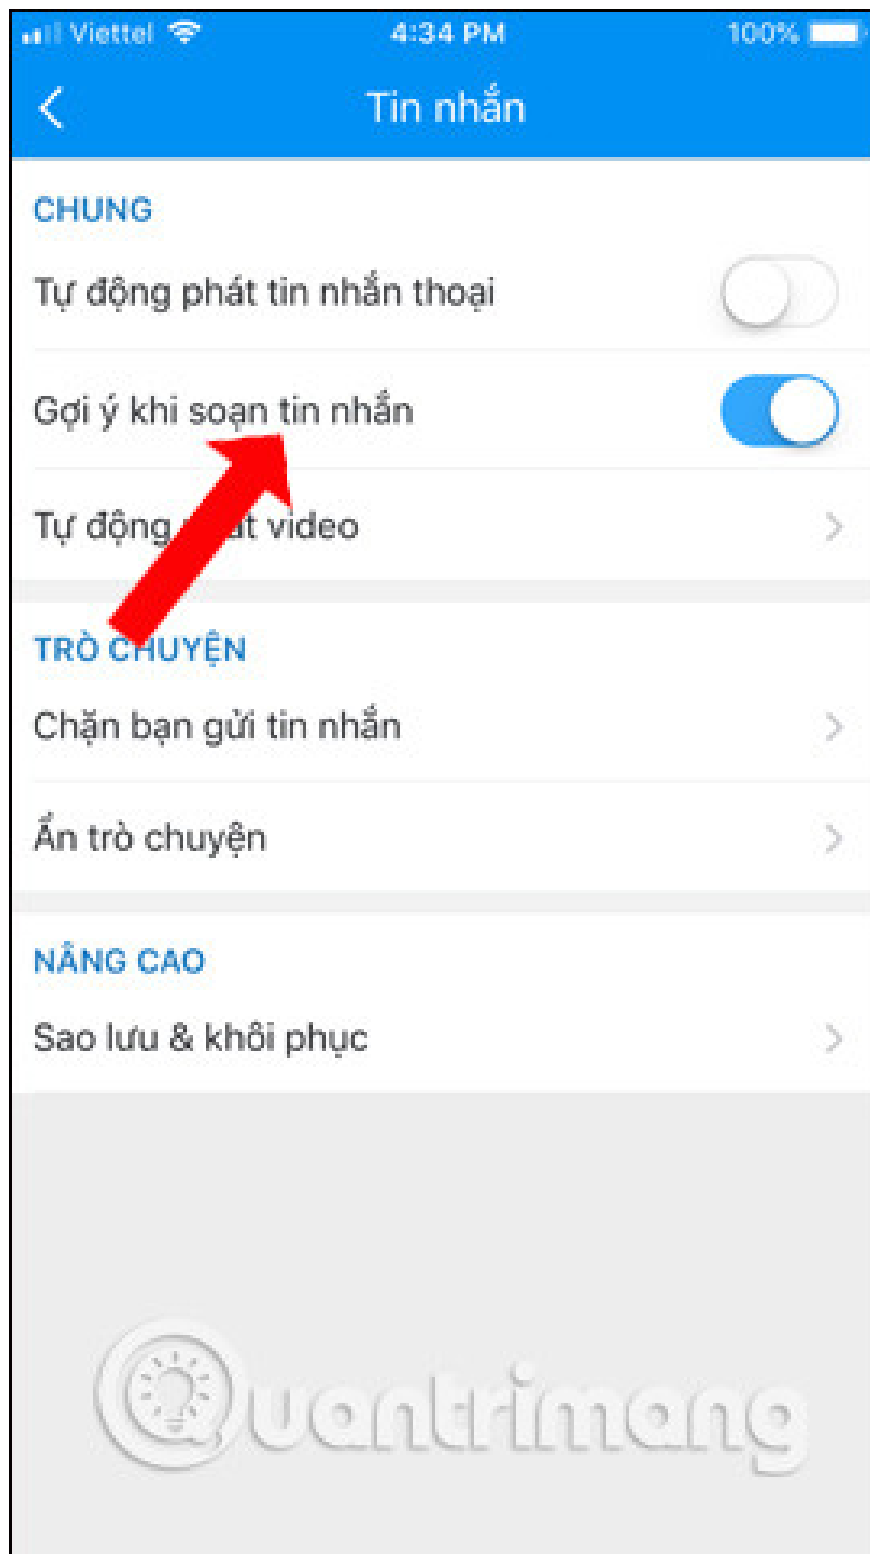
Viettel 4:34 PM 100%

Tin nhắn

CHUNG

Tự động phát tin nhắn thoại

Gợi ý khi soạn tin nhắn

Tự động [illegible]t video

TRÒ CHUYỆN

Chặn bạn gửi tin nhắn

Ẩn trò chuyện

NÂNG CAO

Sao lưu & khôi phục

Quantrimang